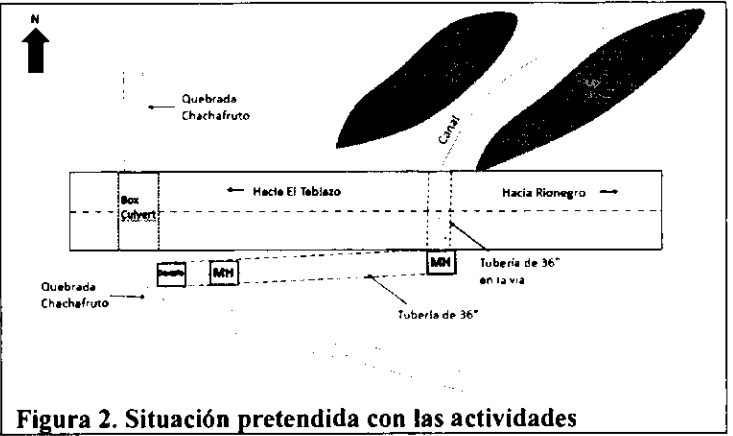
N

Quebrada Chachafruto

Canal

Hacia El Tablazo

Hacia Rionegro

Box Culvert

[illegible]

MH

MH

Tubería de 36" en la vía

Quebrada Chachafruto

Tubería de 36"

Figura 2. Situación pretendida con las actividades